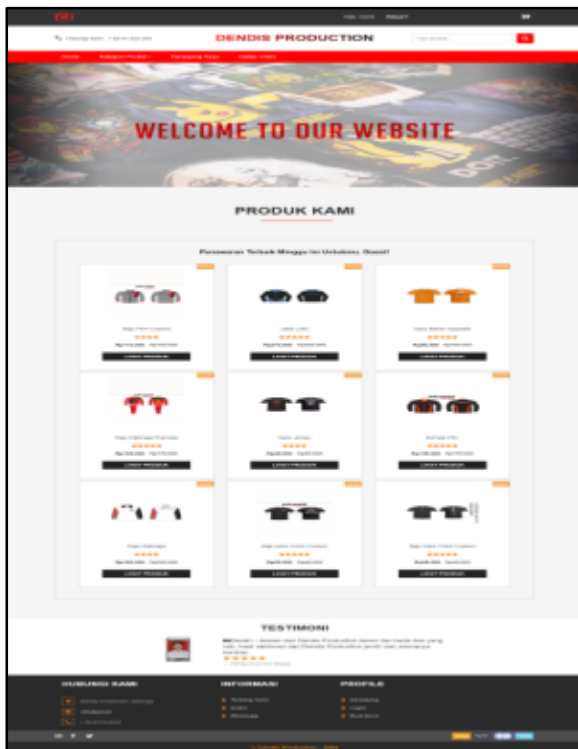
DENDIS PRODUCTION

WELCOME TO OUR WEBSITE

PRODUK KAMI

Penawaran Terbaik Minggu Ini Untukmu, Guest!

LIHAT PRODUK

LIHAT PRODUK

LIHAT PRODUK

LIHAT PRODUK

LIHAT PRODUK

LIHAT PRODUK

LIHAT PRODUK

LIHAT PRODUK

LIHAT PRODUK

TESTIMONI

HUBUNGI KAMI

INFORMASI

PROFILE